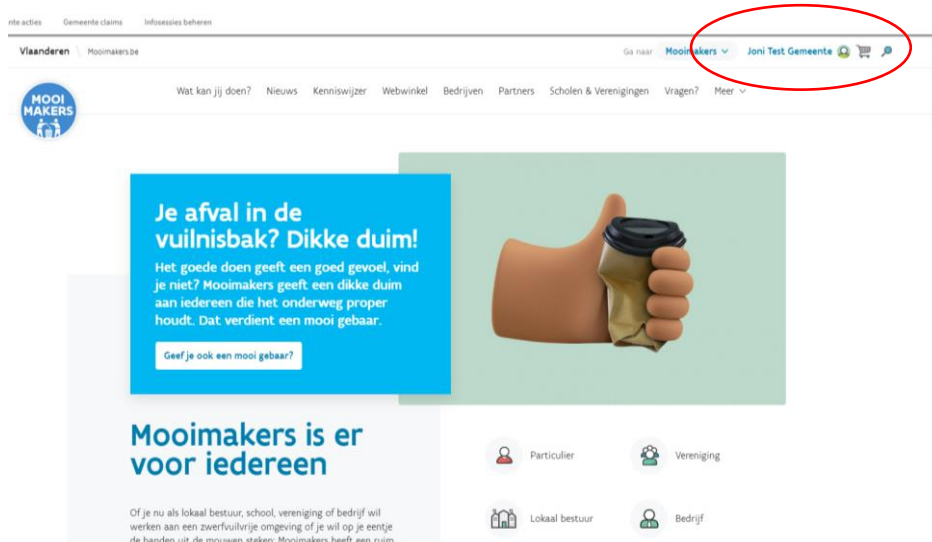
nte acties Gemeente claims Infosessies beheren

Vlaanderen Mooimakers.be

Ga naar Mooimakers Joni Test Gemeente

MOOI MAKERS

Wat kan jij doen? Nieuws Kenniswijzer Webwinkel Bedrijven Partners Scholen & Verenigingen Vragen? Meer

Je afval in de vuilnisbak? Dikke duim!

Het goede doen geeft een goed gevoel, vind je niet? Mooimakers geeft een dikke duim aan iedereen die het onderweg proper houdt. Dat verdient een mooi gebaar.

Geef je ook een mooi gebaar?

Mooimakers is er voor iedereen

Of je nu als lokaal bestuur, school, vereniging of bedrijf wil werken aan een zwerfvuilvrije omgeving of je wil op je eentje de handen uit de mouwen steken: Mooimakers heeft een ruim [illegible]

Particulier
Vereniging
Lokaal bestuur
Bedrijf